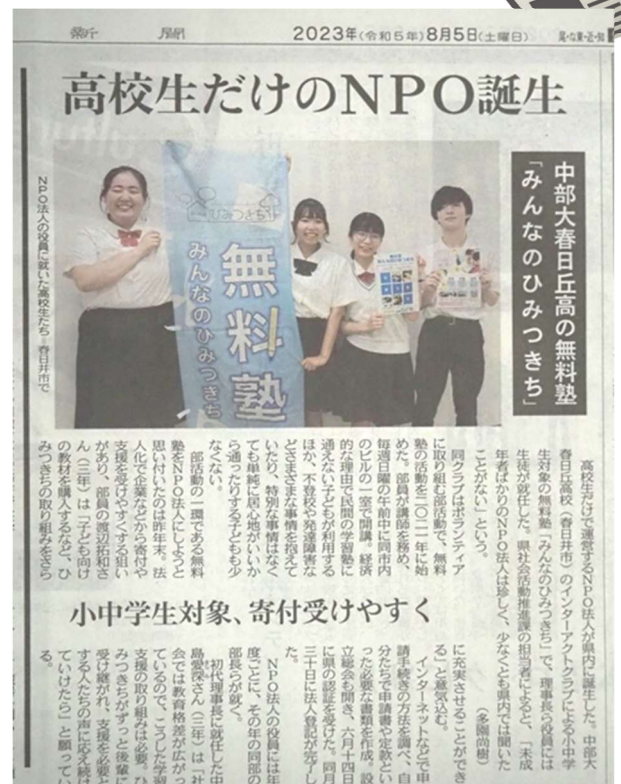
中日新聞　2023年（令和5年）8月5日（土曜日）

高校生だけのNPO誕生

中部大春日丘高の無料塾「みんなのひみつきち」

NPO法人の役員に就いた高校生たち＝春日井市で

無料塾
みんなのひみつきち

高校生だけで運営するNPO法人が県内に誕生した。中部大春日丘高校（春日井市）のインターアクトクラブによる小中学生対象の無料塾「みんなのひみつきち」で、理事長ら役員には生徒が就任した。県社会活動推進課の担当者によると「未成年者ばかりのNPO法人は珍しく、少なくとも県内では聞いたことがない」という。

同クラブはボランティアに取り組む部活動で、無料塾の活動を二〇二一年に始めた。部員が講師を務め、毎週日曜の午前中に同市内のビルの一室で開講。経済的な理由で民間の学習塾に通えない子どもが利用するほか、不登校や発達障害などさまざまな事情を抱えていたり、特別な事情はなくても単純に居心地がいいから通ったりする子どもも少なくない。

部活動の一環である無料塾をNPO法人にしようと思い付いたのは昨年末。法人化で企業などから寄付や支援を受けやすくする狙いがあり、部長の渡辺拓和さん（三年）は「子ども向けの教材を購入するなど、ひみつきちの取り組みをさらに充実させることができる」と意気込む。

インターネットなどで申請手続きの方法を調べ、自分たちで申請書や定款といった必要な書類を作成。設立総会を開き、六月に四日に県の認証を受けた。同月三十日に法人登記が済んだ。

小中学生対象、寄付受けやすく

NPO法人の役員には年度ごとに、その年の同部の部長らが就く。

初代理事長に就任した中島愛琛さん（三年）は「社会では教育格差が広がっているので、こうした学習支援の取り組みは必要。ひみつきちがずっと後輩に受け継がれ、支援を必要としている人たちの声に応え続けていけたら」と願っている。

（多園尚樹）